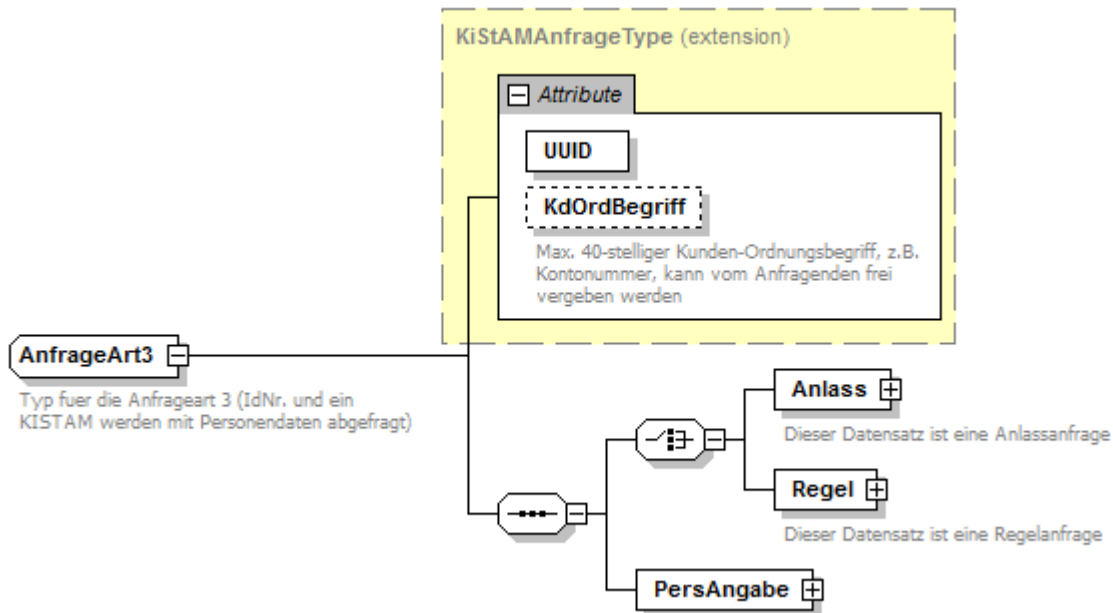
KiStAMAnfrageType (extension)

Attribute

UUID

KdOrdBegriff

Max. 40-stelliger Kunden-Ordnungsbegriff, z.B. Kontonummer, kann vom Anfragenden frei vergeben werden

AnfrageArt3

Typ fuer die Anfrageart 3 (IdNr. und ein KISTAM werden mit Personendaten abgefragt)

Anlass

Dieser Datensatz ist eine Anlassanfrage

Regel

Dieser Datensatz ist eine Regelanfrage

PersAngabe